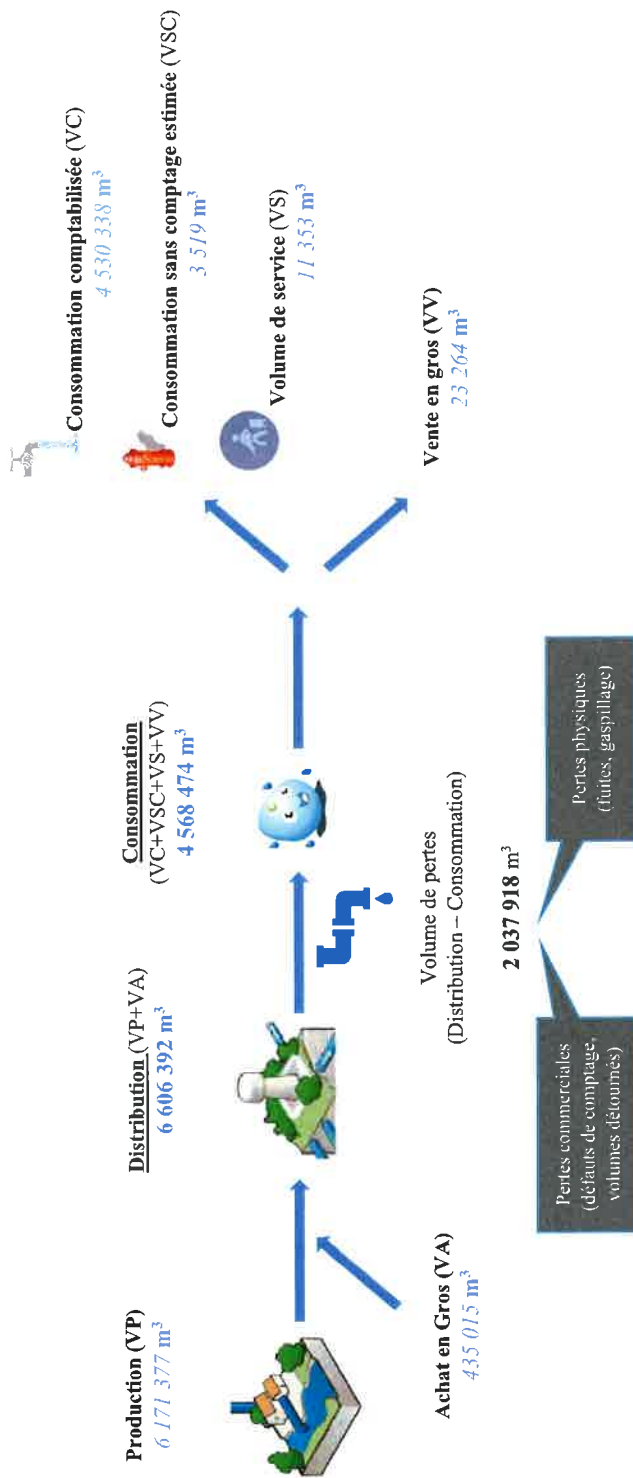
Production (VP)
6 171 377 m$^3$

Achat en Gros (VA)
435 015 m$^3$

Distribution (VP+VA)
6 606 392 m$^3$

Consommation
(VC+VSC+VS+VV)
4 568 474 m$^3$

Volume de pertes
(Distribution – Consommation)

2 037 918 m$^3$

Pertes commerciales
(défauts de comptage, volumes détournés)

Pertes physiques
(fuites, gaspillage)

Consommation comptabilisée (VC)
4 530 338 m$^3$

Consommation sans comptage estimée (VSC)
3 519 m$^3$

Volume de service (VS)
11 353 m$^3$

Vente en gros (VV)
23 264 m$^3$